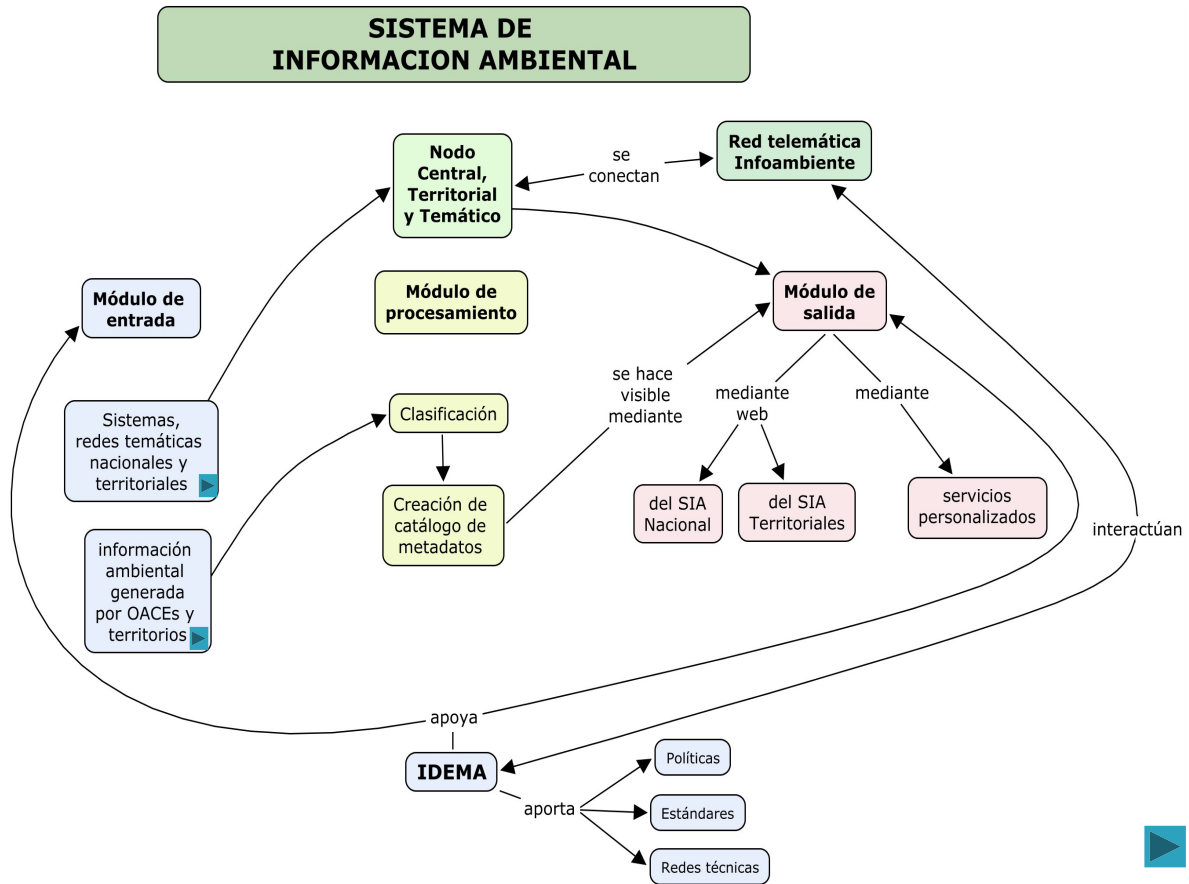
SISTEMA DE
INFORMACION AMBIENTAL

Nodo Central, Territorial y Temático

se conectan

Red telemática Infoambiente

Módulo de entrada

Módulo de procesamiento

Módulo de salida

se hace visible mediante

mediante web

mediante

Sistemas, redes temáticas nacionales y territoriales

Clasificación

Creación de catálogo de metadatos

del SIA Nacional

del SIA Territoriales

servicios personalizados

información ambiental generada por OACEs y territorios

interactúan

apoya

IDEMA

aporta

Políticas

Estándares

Redes técnicas